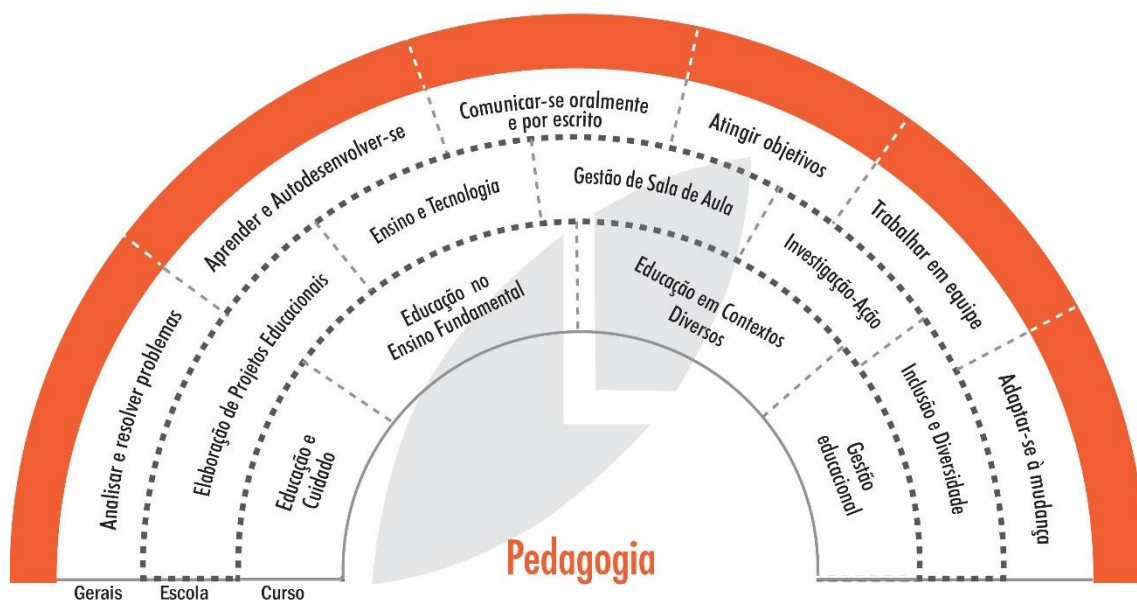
Analisar e resolver problemas

Aprender e Autodesenvolver-se

Comunicar-se oralmente e por escrito

Atingir objetivos

Trabalhar em equipe

Adaptar-se à mudança

Elaboração de Projetos Educacionais

Ensino e Tecnologia

Gestão de Sala de Aula

Investigação-Ação

Inclusão e Diversidade

Educação e Cuidado

Educação no Ensino Fundamental

Educação em Contextos Diversos

Gestão educacional

Pedagogia

Gerais

Escola

Curso